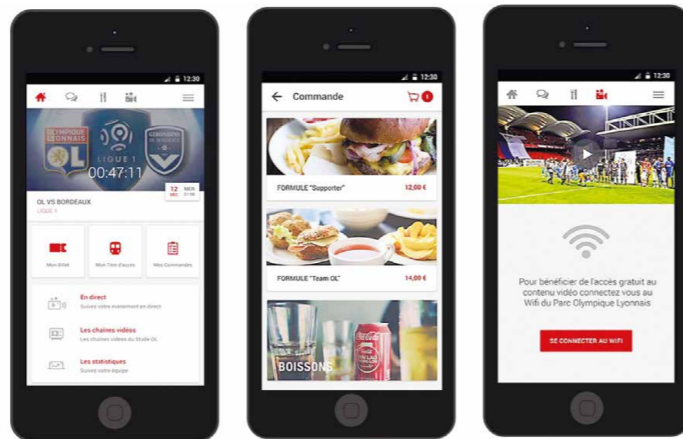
12:30

OLYMPIQUE LYONNAIS

LIGUE 1

GIRONDINS DE BORDEAUX

00:47:11

12 DEC

OL VS BORDEAUX

LIGUE 1

Mon Billet

Mon Titre d'accès

Mes Commandes

En direct

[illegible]

Les chaînes vidéos

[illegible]

Les statistiques

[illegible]

12:30

Commande

1

FORMULE "Supporter"

12,00 €

FORMULE "Team OL"

14,00 €

BOISSONS

12:30

Pour bénéficier de l'accès gratuit au contenu vidéo connectez vous au Wifi du Parc Olympique Lyonnais

SE CONNECTER AU WIFI